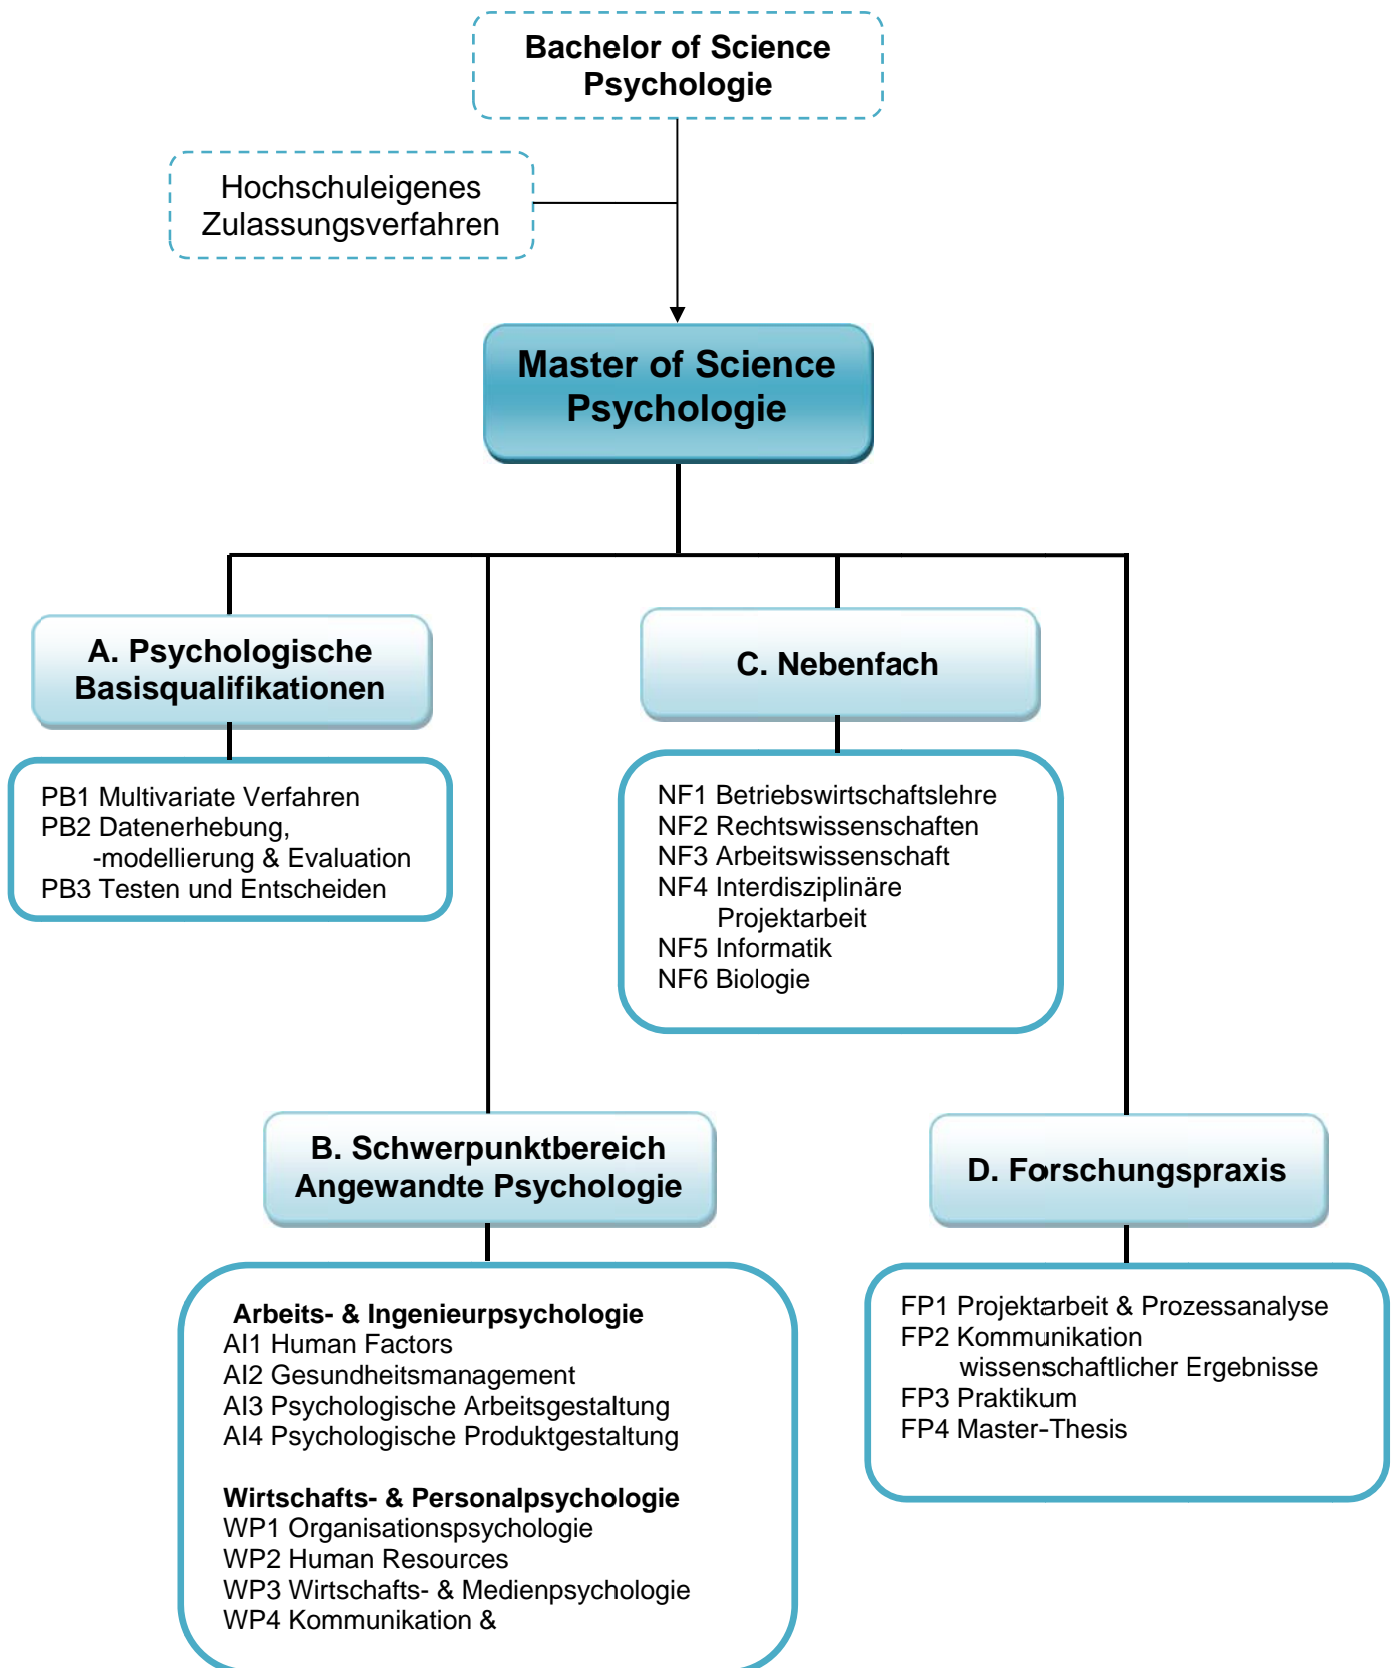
Bachelor of Science
Psychologie

Hochschuleigenes
Zulassungsverfahren

Master of Science
Psychologie

A. Psychologische
Basisqualifikationen

PB1 Multivariate Verfahren
PB2 Datenerhebung, -modellierung & Evaluation
PB3 Testen und Entscheiden

C. Nebenfach

NF1 Betriebswirtschaftslehre
NF2 Rechtswissenschaften
NF3 Arbeitswissenschaft
NF4 Interdisziplinäre Projektarbeit
NF5 Informatik
NF6 Biologie

B. Schwerpunktbereich
Angewandte Psychologie

Arbeits- & Ingenieurpsychologie
AI1 Human Factors
AI2 Gesundheitsmanagement
AI3 Psychologische Arbeitsgestaltung
AI4 Psychologische Produktgestaltung

Wirtschafts- & Personalpsychologie
WP1 Organisationspsychologie
WP2 Human Resources
WP3 Wirtschafts- & Medienpsychologie
WP4 Kommunikation &

D. Forschungspraxis

FP1 Projektarbeit & Prozessanalyse
FP2 Kommunikation wissenschaftlicher Ergebnisse
FP3 Praktikum
FP4 Master-Thesis